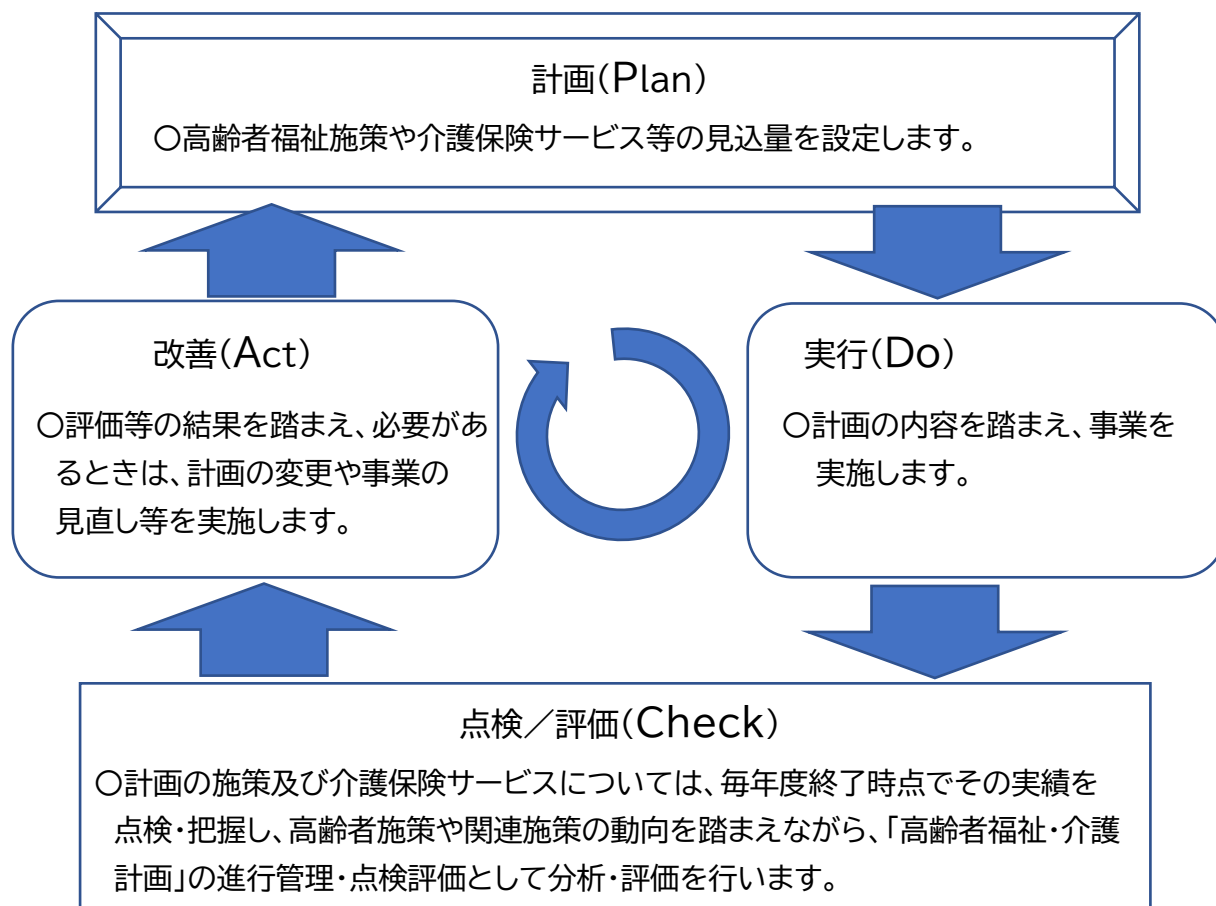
計画(Plan)

○高齢者福祉施策や介護保険サービス等の見込量を設定します。

改善(Act)

○評価等の結果を踏まえ、必要があるときは、計画の変更や事業の見直し等を実施します。

実行(Do)

○計画の内容を踏まえ、事業を実施します。

点検／評価(Check)

○計画の施策及び介護保険サービスについては、毎年度終了時点でその実績を点検・把握し、高齢者施策や関連施策の動向を踏まえながら、「高齢者福祉・介護計画」の進行管理・点検評価として分析・評価を行います。